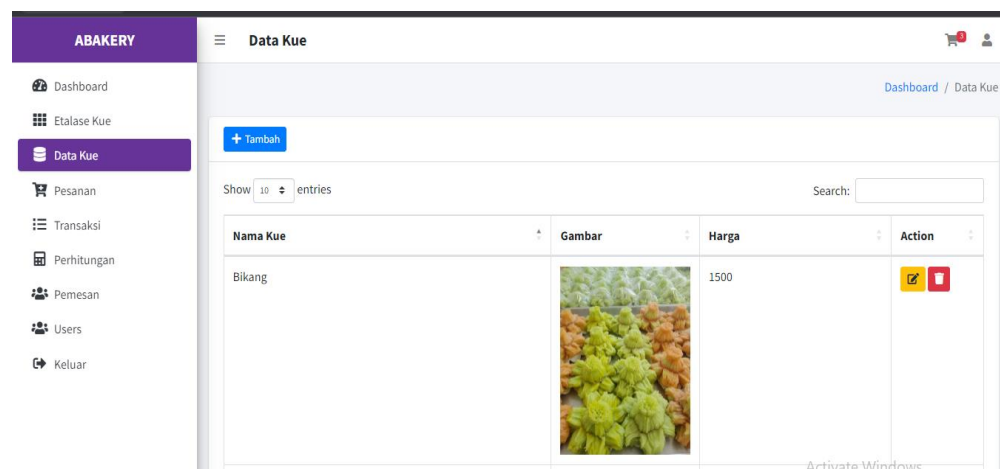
ABAKERY

Dashboard
Etalase Kue
Data Kue
Pesanan
Transaksi
Perhitungan
Pemesan
Users
Keluar

≡ Data Kue

3

Dashboard / Data Kue

+ Tambah

Show 10 entries

Search:

| Nama Kue | Gambar | Harga | Action |
|---|---|---|---|
| Bikang | | 1500 | |

Activate Windows